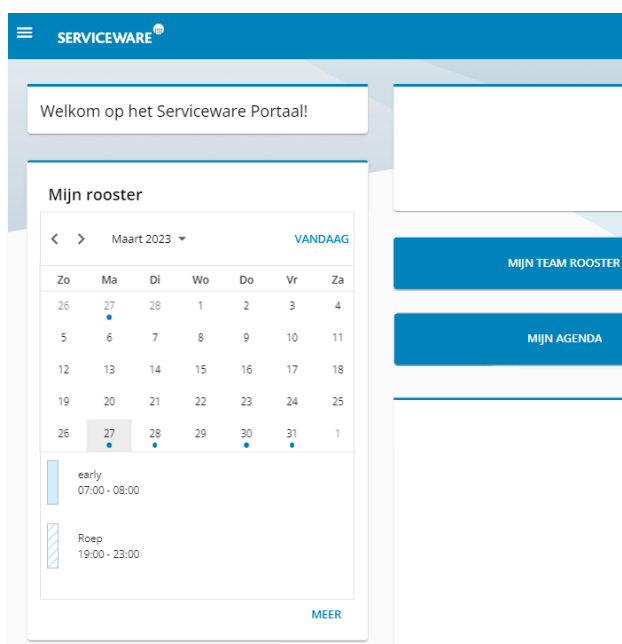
SERVICEWARE

Welkom op het Serviceware Portaal!

Mijn rooster

< > Maart 2023 VANDAAG

| Zo | Ma | Di | Wo | Do | Vr | Za |
|---|---|---|---|---|---|---|
| 26 | 27 | 28 | 1 | 2 | 3 | 4 |
| 5 | 6 | 7 | 8 | 9 | 10 | 11 |
| 12 | 13 | 14 | 15 | 16 | 17 | 18 |
| 19 | 20 | 21 | 22 | 23 | 24 | 25 |
| 26 | 27 | 28 | 29 | 30 | 31 | 1 |

early
07:00 - 08:00

Roep
19:00 - 23:00

MEER

MIJN TEAM ROOSTER

MIJN AGENDA